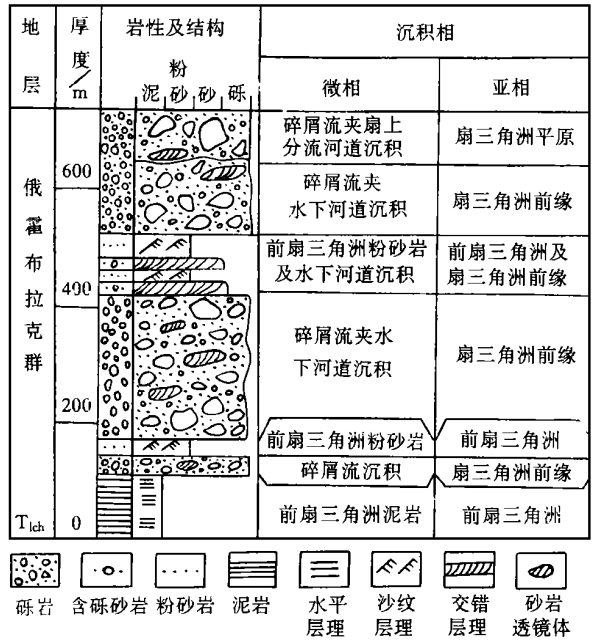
| 地层 | 厚度/m | 岩性及结构 泥 粉砂 砂 砾 | 沉积相 微相 | 亚相 |
|---|---|---|---|---|
| 俄霍布拉克群 | 600 | | 碎屑流夹扇上分流河道沉积 | 扇三角洲平原 |
| | | | 碎屑流夹水下河道沉积 | 扇三角洲前缘 |
| | 400 | | 前扇三角洲粉砂岩及水下河道沉积 | 前扇三角洲及扇三角洲前缘 |
| | | | 碎屑流夹水下河道沉积 | 扇三角洲前缘 |
| | 200 | | 前扇三角洲粉砂岩 | 前扇三角洲 |
| | | | 碎屑流沉积 | 扇三角洲前缘 |
| $T_{lch}$ | 0 | | 前扇三角洲泥岩 | 前扇三角洲 |

砾岩 含砾砂岩 粉砂岩 泥岩 水平层理 沙纹层理 交错层理 砂岩透镜体